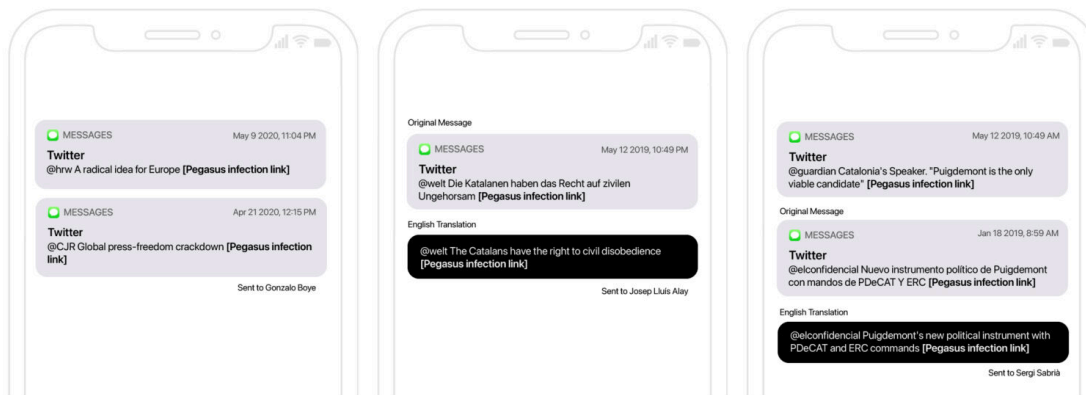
MESSAGES May 9 2020, 11:04 PM
Twitter
@hrw A radical idea for Europe **[Pegasus infection link]**

MESSAGES Apr 21 2020, 12:15 PM
Twitter
@CJR Global press-freedom crackdown **[Pegasus infection link]**

Sent to Gonzalo Boye

Original Message

MESSAGES May 12 2019, 10:49 PM
Twitter
@welt Die Katalanen haben das Recht auf zivilen Ungehorsam **[Pegasus infection link]**

English Translation

@welt The Catalans have the right to civil disobedience **[Pegasus infection link]**

Sent to Josep Lluís Alay

MESSAGES May 12 2019, 10:49 AM
Twitter
@guardian Catalonia's Speaker. "Puigdemont is the only viable candidate" **[Pegasus infection link]**

Original Message

MESSAGES Jan 18 2019, 8:59 AM
Twitter
@elconfidencial Nuevo instrumento político de Puigdemont con mandos de PDeCAT Y ERC **[Pegasus infection link]**

English Translation

@elconfidencial Puigdemont's new political instrument with PDeCAT and ERC commands **[Pegasus infection link]**

Sent to Sergi Sabrià